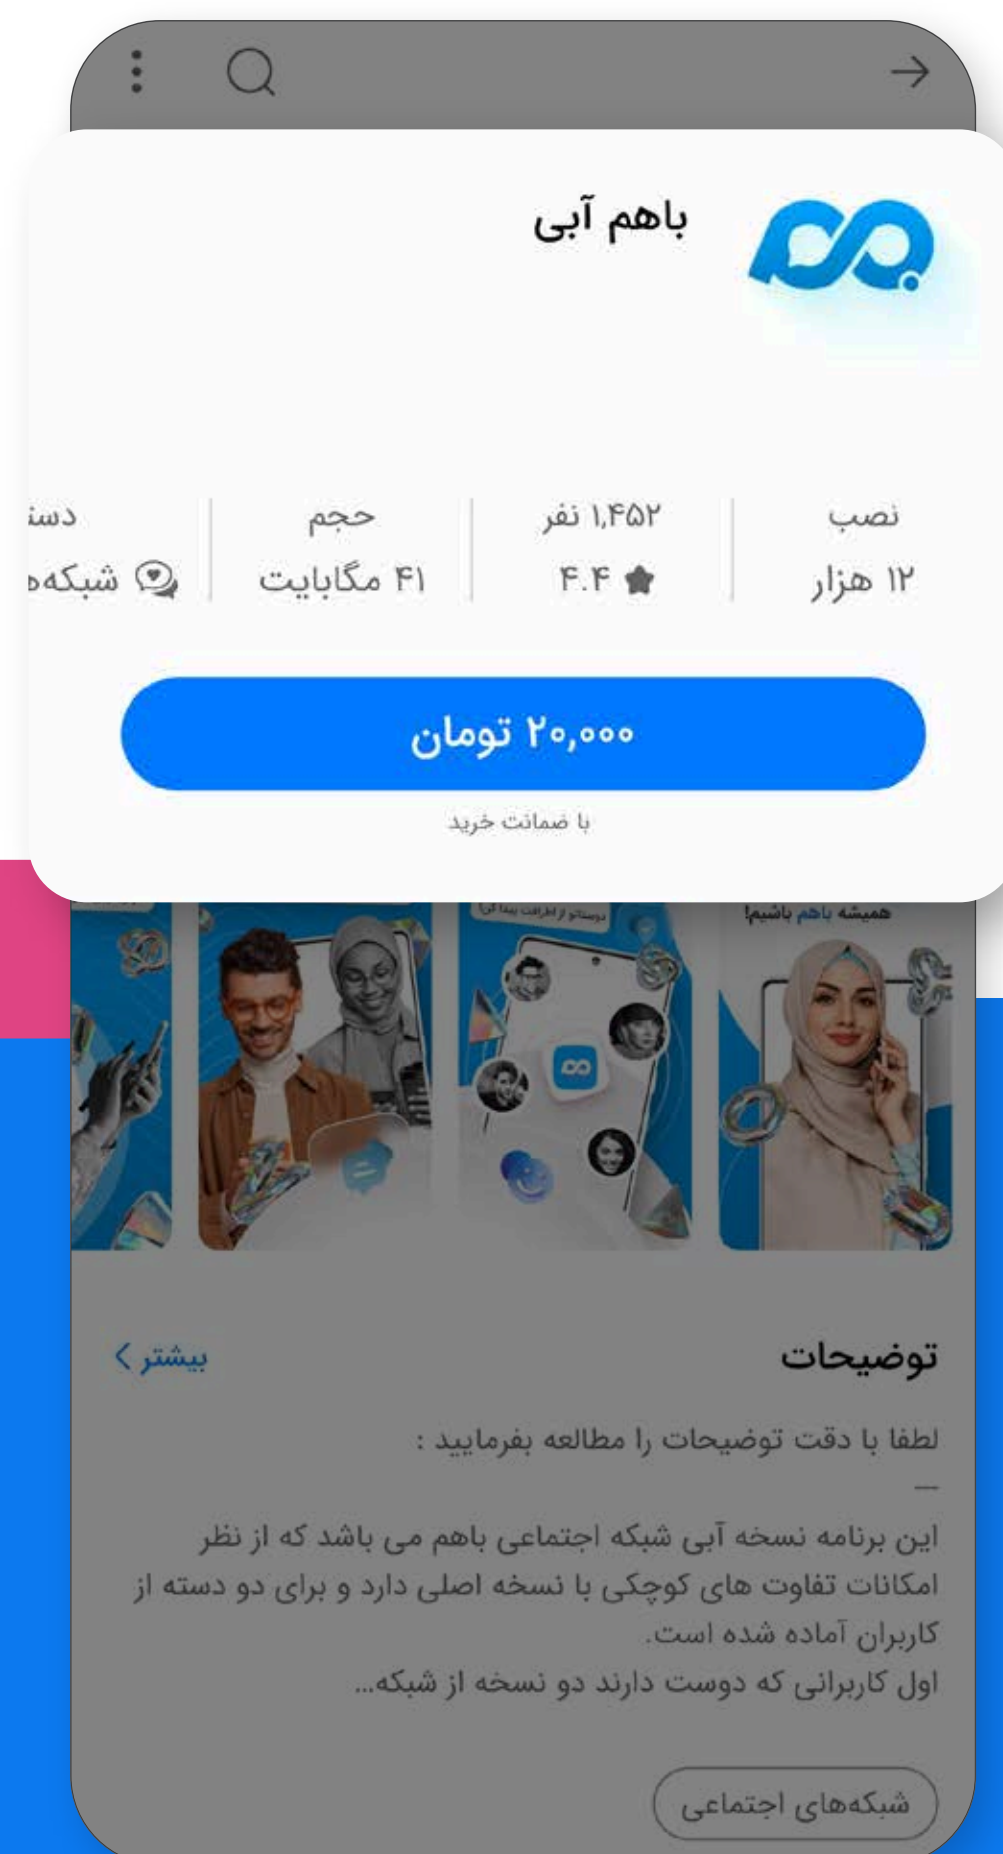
باهم آبی

نصب
۱۲ هزار

۱,۴۵۲ نفر
۴.۴

حجم
۴۱ مگابایت

دسته
شبکه

۲۰,۰۰۰ تومان

با ضمانت خرید

همیشه باهم باشیم!

دوستاتو از اطرافت پیدا کن

توضیحات

بیشتر

لطفا با دقت توضیحات را مطالعه بفرمایید :
—
این برنامه نسخه آبی شبکه اجتماعی باهم می باشد که از نظر امکانات تفاوت های کوچکی با نسخه اصلی دارد و برای دو دسته از کاربران آماده شده است.
اول کاربرانی که دوست دارند دو نسخه از شبکه...

شبکه‌های اجتماعی